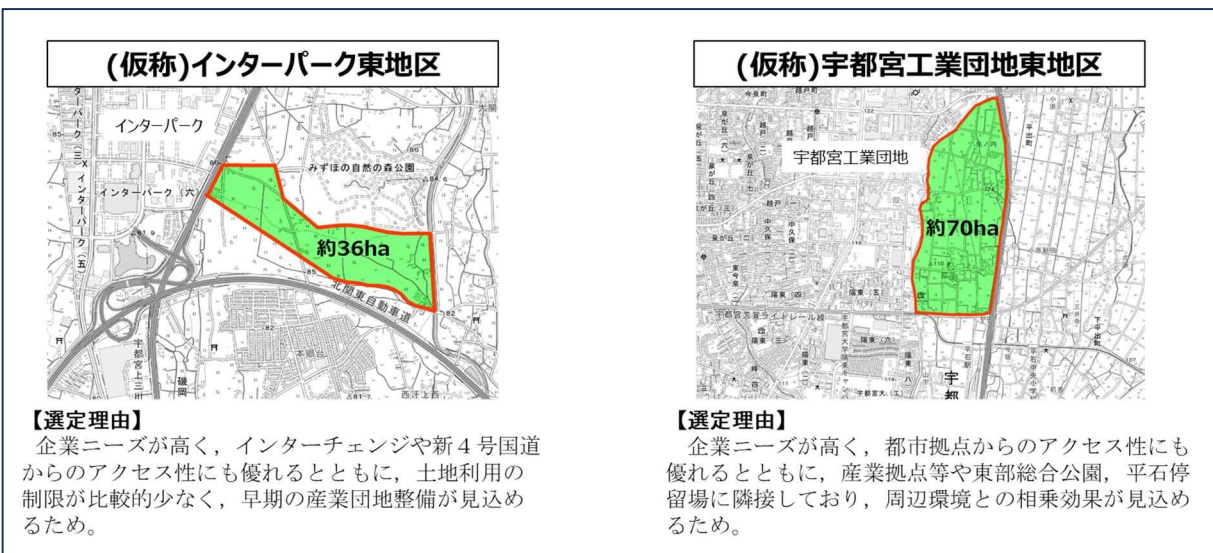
(仮称)インターパーク東地区

インターパーク

インターパーク（三）

インターパーク（六）

インターパーク（五）

みずほの自然の森公園

約36ha

北関東自動車道

宇都宮上三川

本郷台

西汗上西

【選定理由】
企業ニーズが高く，インターチェンジや新４号国道からのアクセス性にも優れるとともに，土地利用の制限が比較的少なく，早期の産業団地整備が見込めるため。

(仮称)宇都宮工業団地東地区

宇都宮工業団地

約70ha

陽東（五）

宇都宮芳賀ライトレール線

陽東（四）

宇都宮大学陽東キャンパス

宇都

【選定理由】
企業ニーズが高く，都市拠点からのアクセス性にも優れるとともに，産業拠点等や東部総合公園，平石停留場に隣接しており，周辺環境との相乗効果が見込めるため。